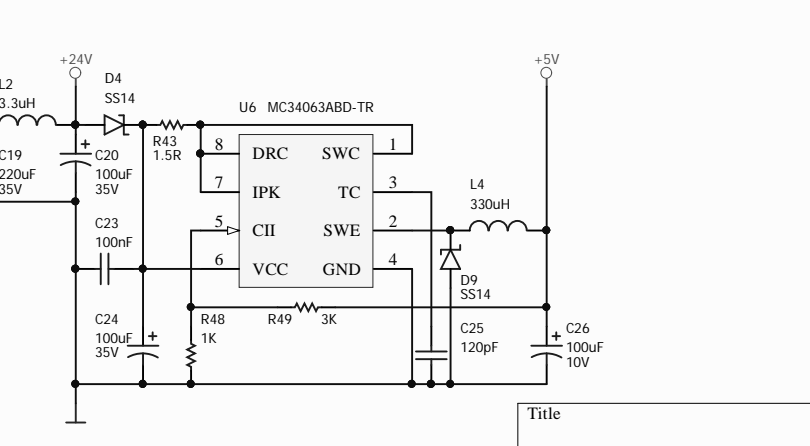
+24V
L2
3.3uH
D4
SS14
R43
1.5R
U6 MC34063ABD-TR
C19
220uF
35V
C20
100uF
35V
8
7
5
6
DRC
IPK
CII
VCC
SWC
TC
SWE
GND
1
3
2
4
+5V
L4
330uH
C23
100nF
D9
SS14
C24
100uF
35V
R48
1K
R49
3K
C25
120pF
C26
100uF
10V
Title